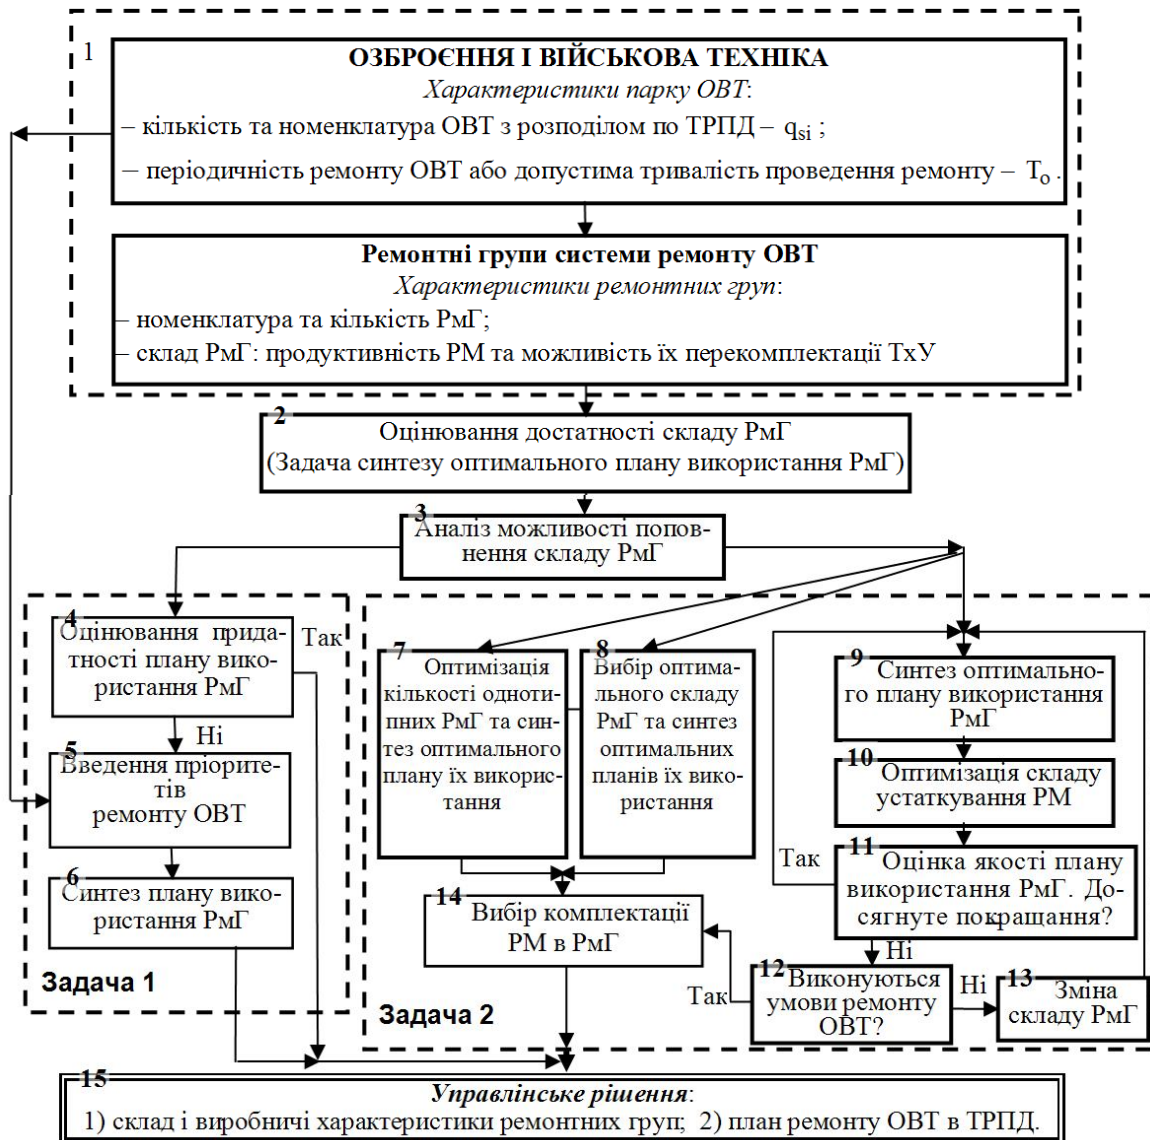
1

ОЗБРОЄННЯ І ВІЙСЬКОВА ТЕХНІКА
*Характеристики парку ОВТ*:
– кількість та номенклатура ОВТ з розподілом по ТРПД – $q_{si}$ ;
– періодичність ремонту ОВТ або допустима тривалість проведення ремонту – $T_o$ .

Ремонтні групи системи ремонту ОВТ
*Характеристики ремонтних груп*:
– номенклатура та кількість РмГ;
– склад РмГ: продуктивність РМ та можливість їх перекомплектації ТхУ

2
Оцінювання достатності складу РмГ
(Задача синтезу оптимального плану використання РмГ)

3
Аналіз можливості поповнення складу РмГ

4
Оцінювання придатності плану використання РмГ

Так

Ні

5
Введення пріоритетів ремонту ОВТ

6
Синтез плану використання РмГ

Задача 1

7
Оптимізація кількості однотипних РмГ та синтез оптимального плану їх використання

8
Вибір оптимального складу РмГ та синтез оптимальних планів їх використання

9
Синтез оптимального плану використання РмГ

10
Оптимізація складу устаткування РМ

Так

11
Оцінка якості плану використання РмГ. Досягнуте покращання?

Ні

14
Вибір комплектації РМ в РмГ

Так

12
Виконуються умови ремонту ОВТ?

Ні

13
Зміна складу РмГ

Задача 2

15
*Управлінське рішення*:
1) склад і виробничі характеристики ремонтних груп; 2) план ремонту ОВТ в ТРПД.